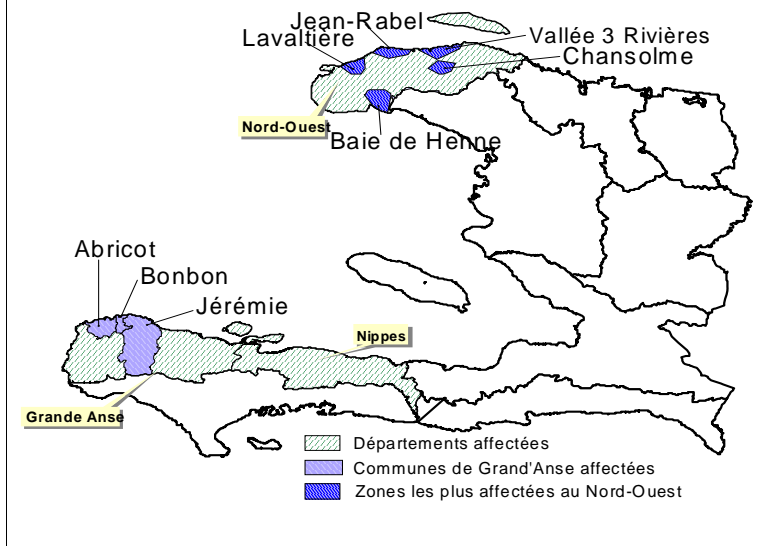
Jean-Rabel
Vallée 3 Rivières
Lavaltière
Chansolme
Nord-Ouest
Baie de Henne

Abricot
Bonbon
Jérémie
Nippes
Grande Anse

Départements affectées
Communes de Grand'Anse affectées
Zones les plus affectées au Nord-Ouest